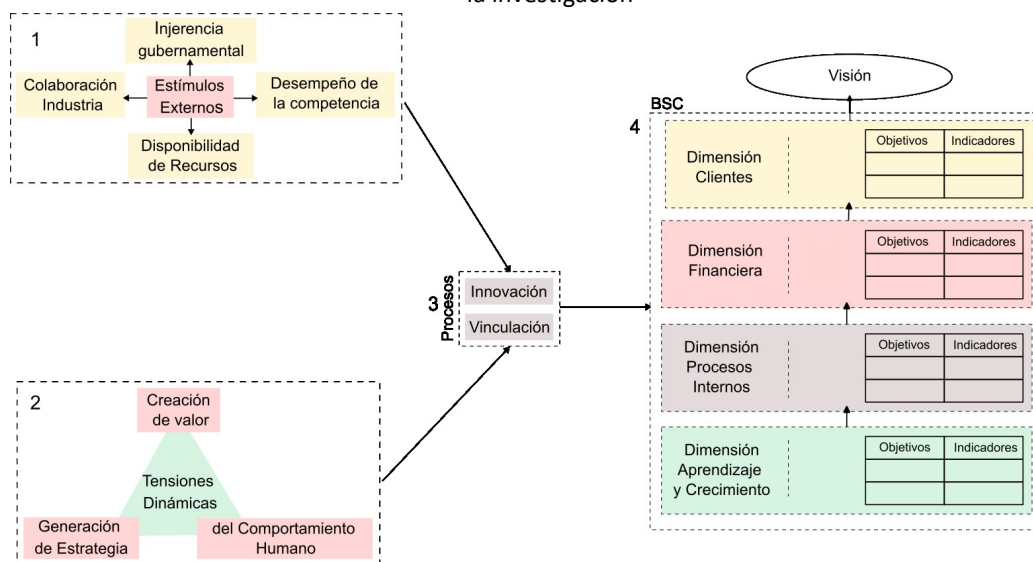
la investigación

1

Injerencia gubernamental

Colaboración Industria

Estímulos Externos

Desempeño de la competencia

Disponibilidad de Recursos

2

Creación de valor

Tensiones Dinámicas

Generación de Estrategia

del Comportamiento Humano

3 Procesos

Innovación

Vinculación

Visión

BSC

4

Dimensión Clientes

| Objetivos | Indicadores |
|---|---|
| | |
| | |

Dimensión Financiera

| Objetivos | Indicadores |
|---|---|
| | |
| | |

Dimensión Procesos Internos

| Objetivos | Indicadores |
|---|---|
| | |
| | |

Dimensión Aprendizaje y Crecimiento

| Objetivos | Indicadores |
|---|---|
| | |
| | |